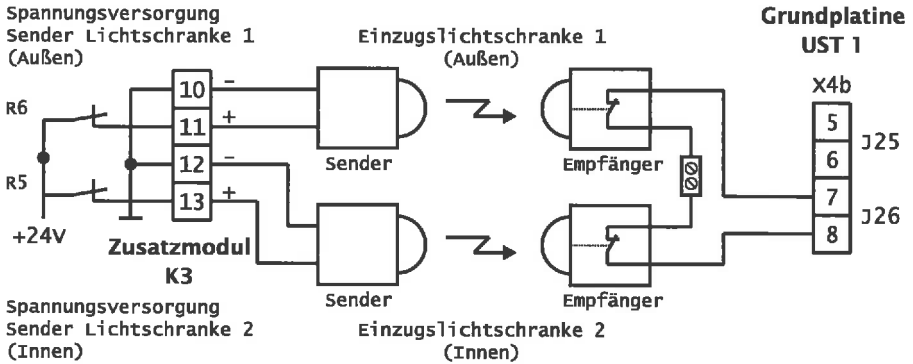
Spannungsversorgung
Sender Lichtschranke 1
(Außen)

Einzugslichtschranke 1
(Außen)

Grundplatine
UST 1

X4b

R6

10 –
11 +
12 –
13 +

5
6
7
8

J25
J26

Sender

Empfänger

R5

+24V

Zusatzmodul
K3

Sender

Empfänger

Spannungsversorgung
Sender Lichtschranke 2
(Innen)

Einzugslichtschranke 2
(Innen)